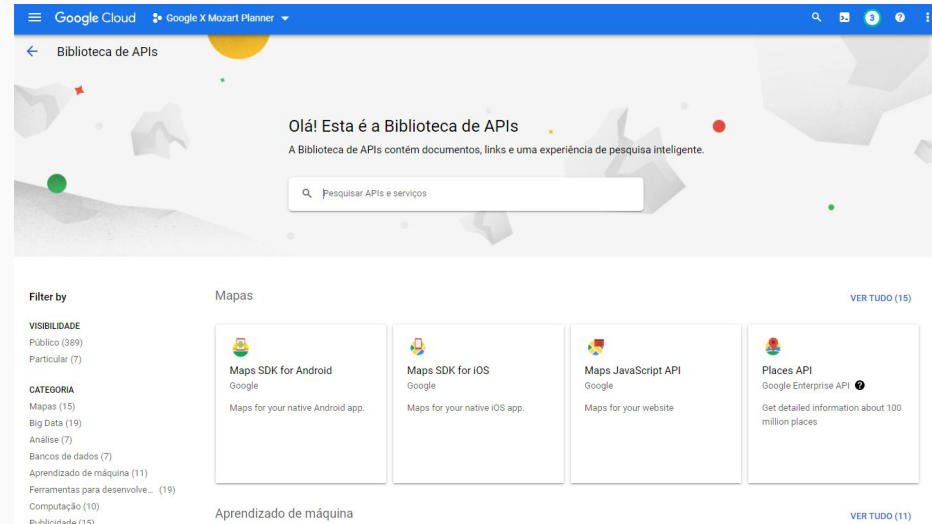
Google Cloud  Google X Mozart Planner

3

Biblioteca de APIs

Olá! Esta é a Biblioteca de APIs

A Biblioteca de APIs contém documentos, links e uma experiência de pesquisa inteligente.

Pesquisar APIs e serviços

Filter by

VISIBILIDADE
Público (389)
Particular (7)

CATEGORIA
Mapas (15)
Big Data (19)
Análise (7)
Bancos de dados (7)
Aprendizado de máquina (11)
Ferramentas para desenvolve... (19)
Computação (10)
Publicidade (15)

Mapas

VER TUDO (15)

Maps SDK for Android
Google
Maps for your native Android app.

Maps SDK for iOS
Google
Maps for your native iOS app.

Maps JavaScript API
Google
Maps for your website

Places API
Google Enterprise API
Get detailed information about 100 million places

Aprendizado de máquina

VER TUDO (11)